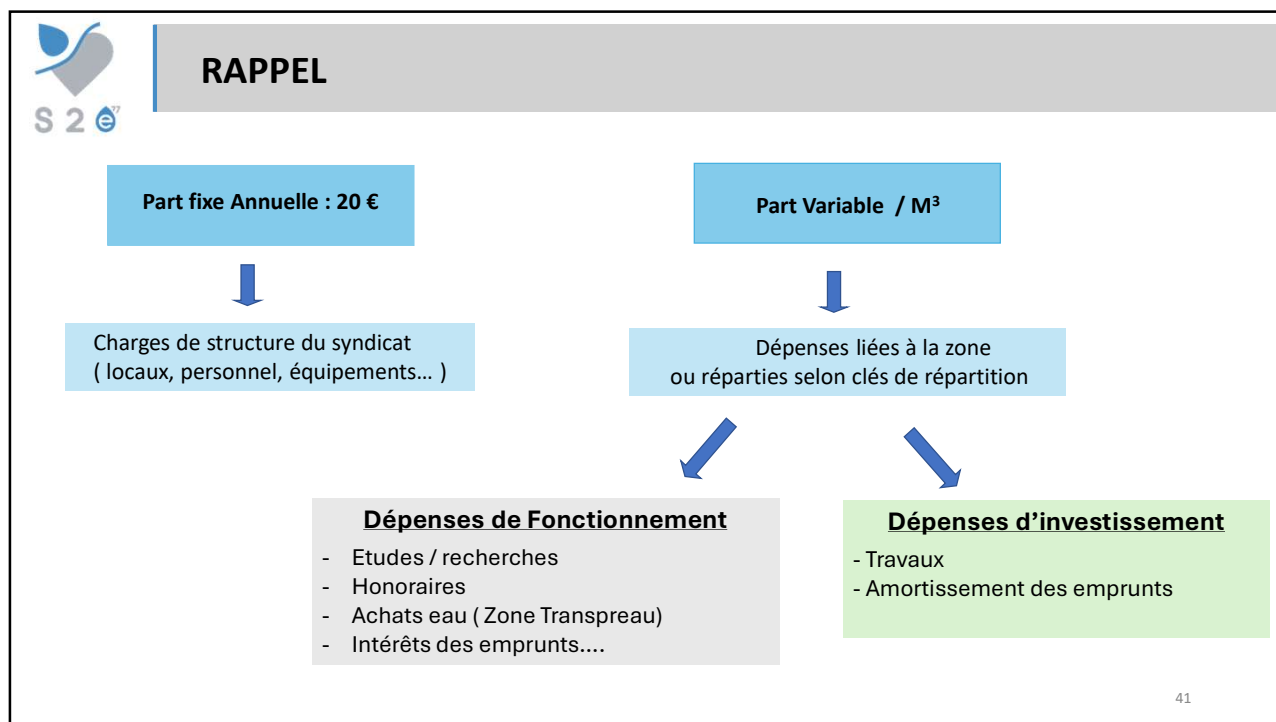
S 2 e

RAPPEL

Part fixe Annuelle : 20 €

Charges de structure du syndicat ( locaux, personnel, équipements… )

Part Variable / M³

Dépenses liées à la zone ou réparties selon clés de répartition

Dépenses de Fonctionnement

- Etudes / recherches
- Honoraires
- Achats eau ( Zone Transpreau)
- Intérêts des emprunts....

Dépenses d'investissement

- Travaux
- Amortissement des emprunts

41